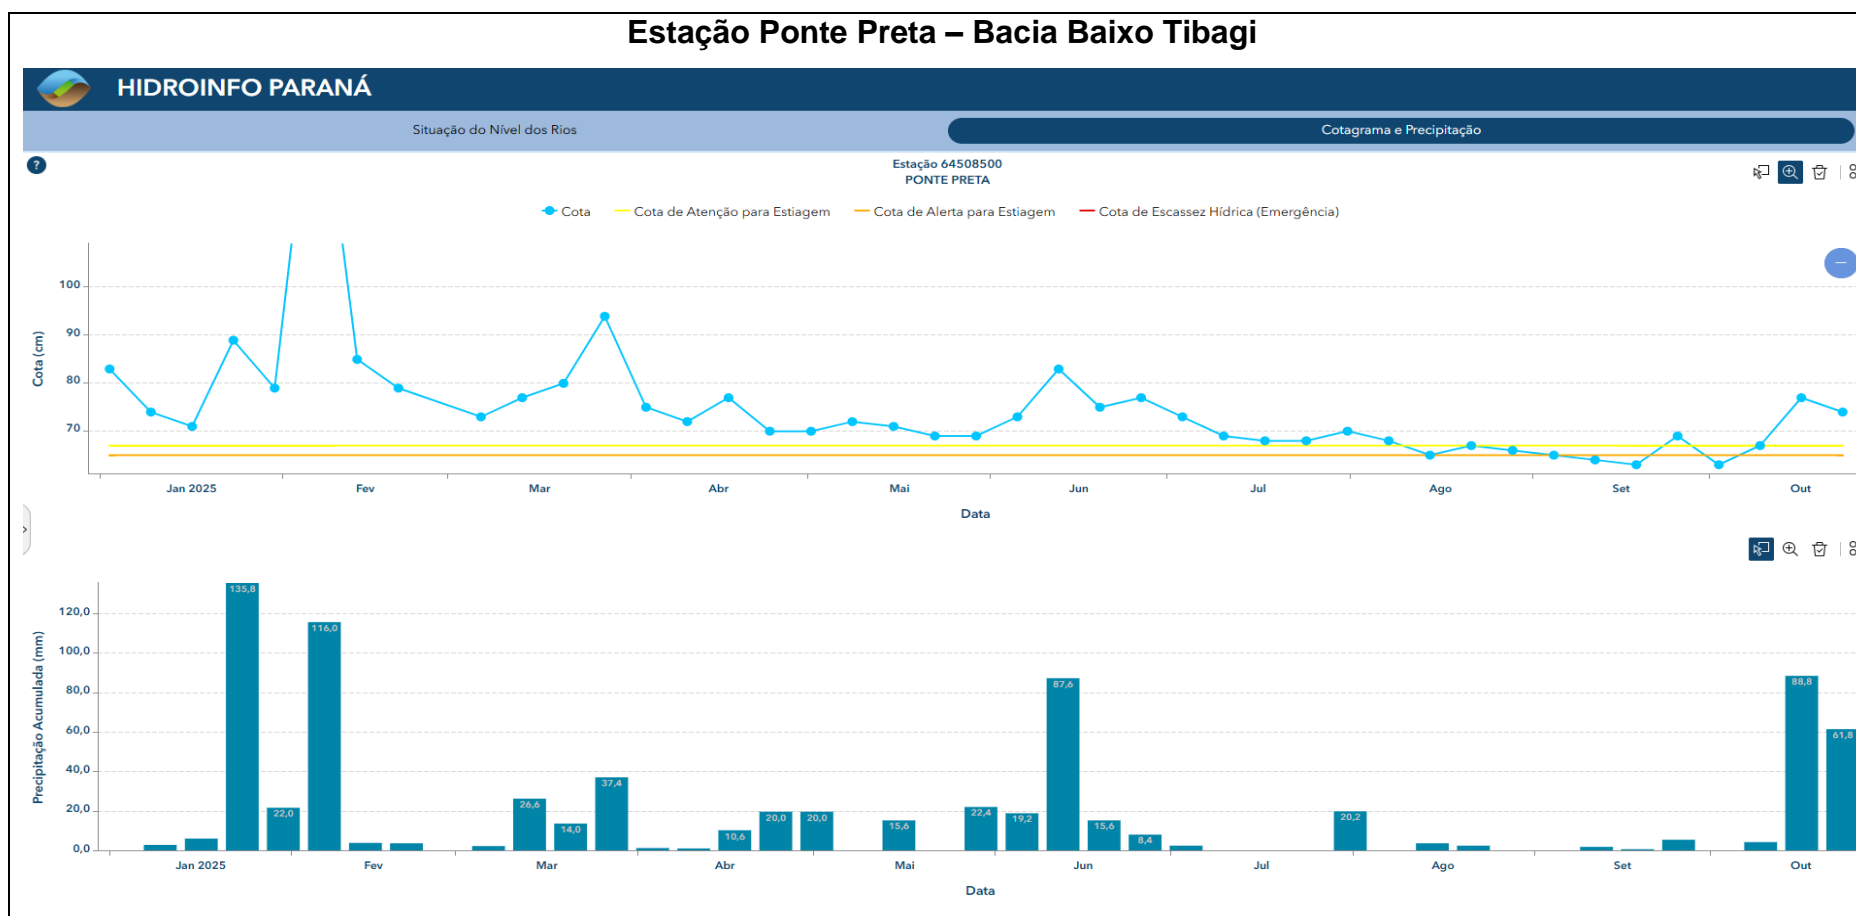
Estação Ponte Preta – Bacia Baixo Tibagi

HIDROINFO PARANÁ

Situação do Nível dos Rios

Cotagrama e Precipitação

?

Estação 64508500
PONTE PRETA

Cota  Cota de Atenção para Estiagem  Cota de Alerta para Estiagem  Cota de Escassez Hídrica (Emergência)

Cota (cm)

100
90
80
70

Jan 2025  Fev  Mar  Abr  Mai  Jun  Jul  Ago  Set  Out

Data

Precipitação Acumulada (mm)

120,0
100,0
80,0
60,0
40,0
20,0
0,0

135,8
22,0
116,0
26,6
14,0
37,4
10,6
20,0
20,0
15,6
22,4
19,2
87,6
15,6
8,4
20,2
88,8
61,8

Jan 2025  Fev  Mar  Abr  Mai  Jun  Jul  Ago  Set  Out

Data